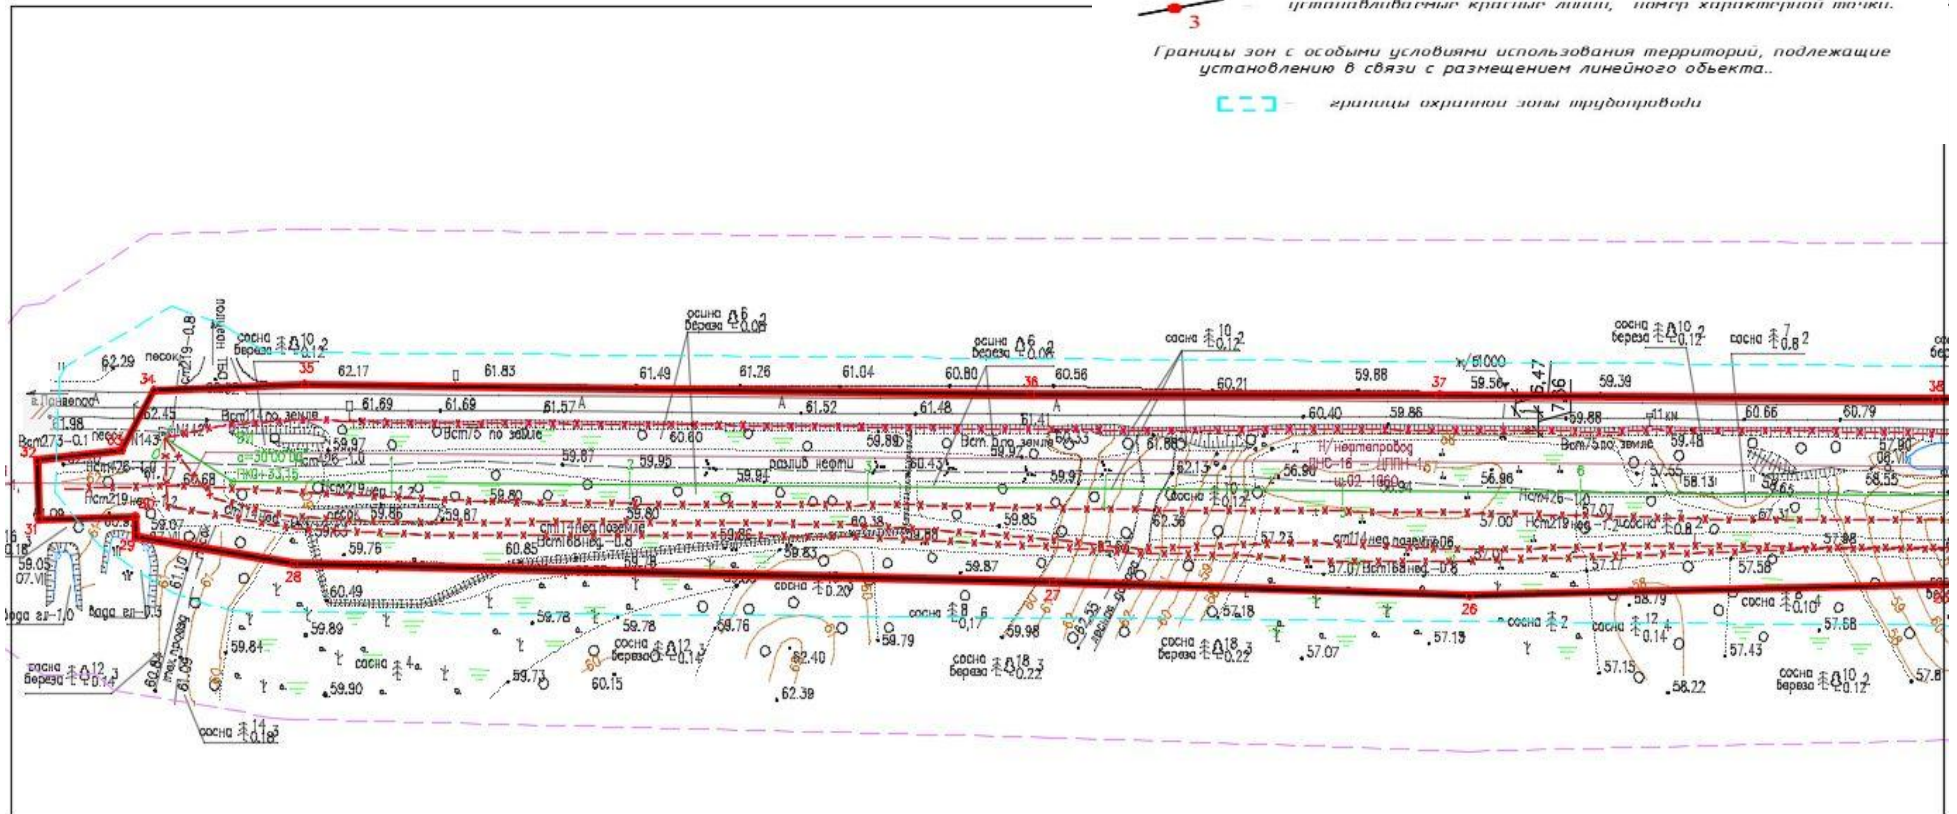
3 — устанавливаемые красные линии, номер характерной точки.

Границы зон с особыми условиями использования территорий, подлежащие установлению в связи с размещением линейного обьекта..

— границы охранной зоны трубопровода

сосна береза $\frac{10}{0.12}$ 2
осина береза $\frac{6}{0.08}$ 2
осина береза $\frac{6}{0.08}$ 2
сосна $\frac{10}{0.12}$ 2
сосна береза $\frac{10}{0.12}$ 2
сосна $\frac{7}{0.8}$ 2

62.29 песок
34
35
62.17
61.83
61.49
61.26
61.04
60.80
36
60.56
60.21
59.88
37
59.56
59.39
38
ж/б1000
61.98
62.45
Вст114по земле
61.69
61.69
61.57
61.52
61.48
61.41
60.40
59.86
59.88
60.66
60.79
Вст273-0.1
Вст/5 по земле
60.60
59.89
Вст. 5по земле
60.33
61.88
Н/ нефтепровод
ДНС-16 — ЦППН-1
Вст/5по земле
59.48
32
Нст426
59.87
59.95
разлив нефти
60.43
59.97
59.97
62.13
56.90
ш.02-1060
56.96
Нст426-1.0
57.55
58.13
57.80
Нст219нед
60.68
Нст219нед-1.2
59.80
59.87
59.80
59.85
сосна $\frac{10}{0.12}$
62.36
57.00
Нст219нед-1.2
сосна $\frac{7}{0.8}$ 2
57.31
58.55
31
59.07
Вст114нед позем
Вст168нед-0.8
59.66
60.38
57.23
ст114нед позем
57.07
57.98
59.05
07.VII
59.76
60.85
59.78
59.83
57.07
Нст168нед-0.8
57.17
57.58
вода гл-1.0
вода гл-0.5
28
60.49
59.87
27
26
59.78
59.78
59.76
сосна $\frac{8}{0.20}$
сосна $\frac{8}{0.17}$ 6
57.18
сосна $\frac{2}{}$
сосна $\frac{12}{0.14}$ 4
58.79
сосна $\frac{8}{0.10}$ 4
57.68
59.84
59.89
сосна береза $\frac{12}{0.14}$ 3
59.79
59.98
62.40
сосна береза $\frac{18}{0.22}$ 3
57.13
57.07
57.43
сосна береза $\frac{12}{0.14}$ 3
сосна $\frac{4}{}$
59.90
59.71
60.15
62.39
сосна береза $\frac{18}{0.22}$ 3
57.15
58.22
сосна береза $\frac{10}{0.12}$ 2
сосна $\frac{14}{0.18}$ 3